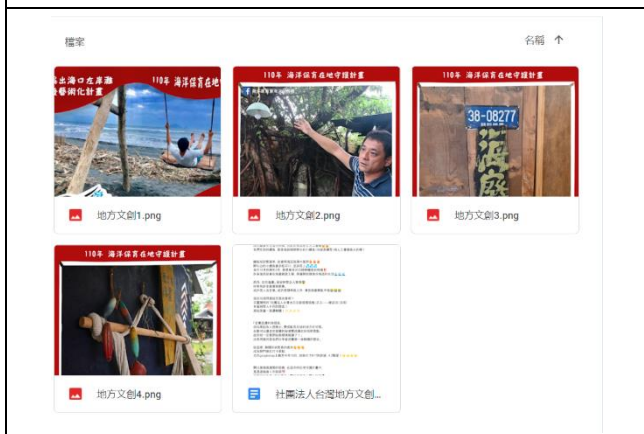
檔案

名稱 ↑

出海口友岸灘 藝術化計畫

110年 海洋保育在地守護計畫

110年 海洋保育在地守護計畫

110年 海洋保育在地守護計畫

38-08277

地方文創1.png

地方文創2.png

地方文創3.png

110年 海洋保育在地守護計畫

地方文創4.png

社團法人台灣地方文創...